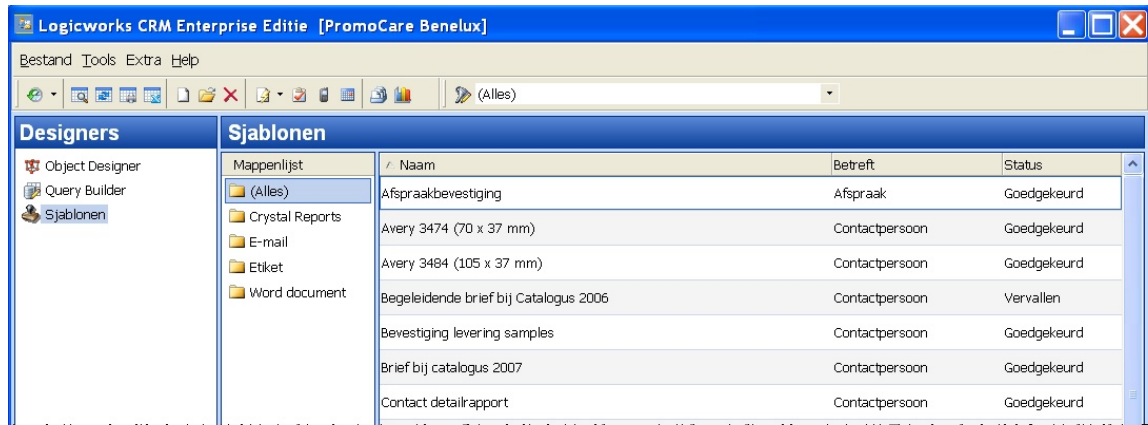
Logicworks CRM Enterprise Editie [PromoCare Benelux]

Bestand Tools Extra Help

(Alles)

Designers

Object Designer
Query Builder
Sjablonen

Sjablonen

Mappenlijst

(Alles)
Crystal Reports
E-mail
Etiket
Word document

| Naam | Betreft | Status |
|---|---|---|
| Afspraakbevestiging | Afspraak | Goedgekeurd |
| Avery 3474 (70 x 37 mm) | Contactpersoon | Goedgekeurd |
| Avery 3484 (105 x 37 mm) | Contactpersoon | Goedgekeurd |
| Begeleidende brief bij Catalogus 2006 | Contactpersoon | Vervallen |
| Bevestiging levering samples | Contactpersoon | Goedgekeurd |
| Brief bij catalogus 2007 | Contactpersoon | Goedgekeurd |
| Contact detailrapport | Contactpersoon | Goedgekeurd |